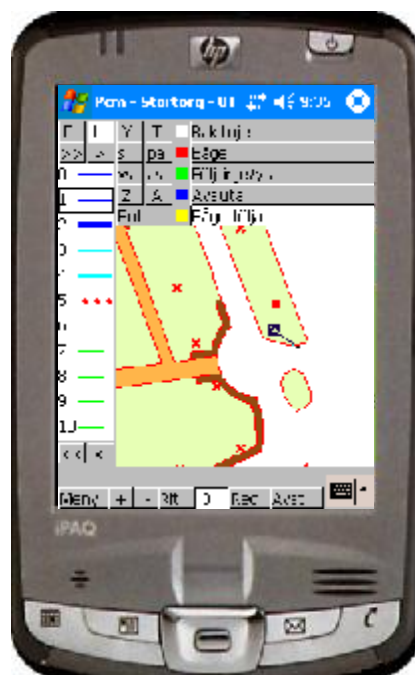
Pcm - Stortorg - 01 9:05

| F | I | Y | T | Bakl linje |
|---|---|---|---|---|
| >> | > | s | pa | Båge |
| | | % | \ | Följ linje 2 |
| | | Z | A | Avsluta |
| | | Fnl | | Följ linje |

0
1
2
3
4
5
6
7
8
9
10

<< <

Meny + - Rit 0 Rec Avst

iPAQ